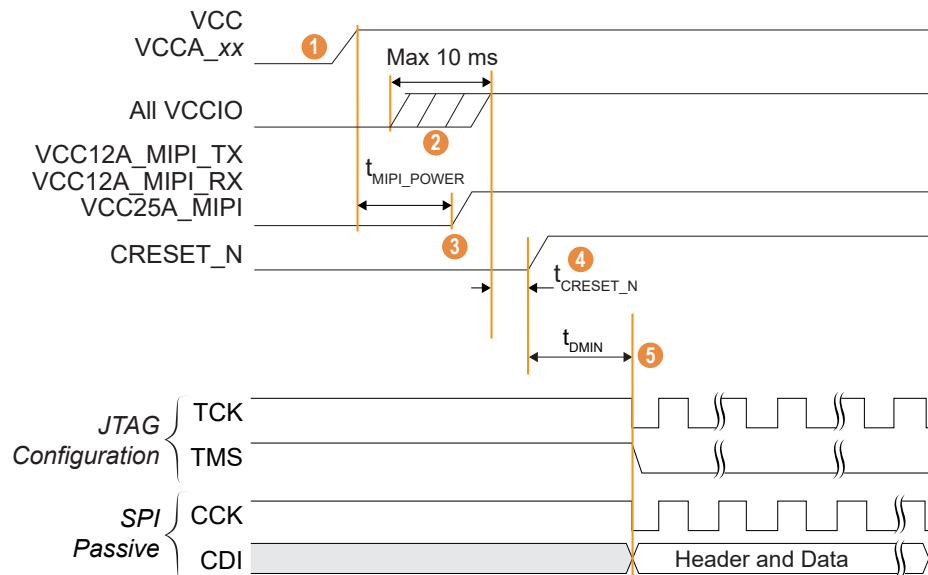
VCC
VCCA_*xx*
1
Max 10 ms
All VCCIO
2
$t_{MIPI\_POWER}$
VCC12A_MIPI_TX
VCC12A_MIPI_RX
VCC25A_MIPI
3
CRESET_N
4
$t_{CRESET\_N}$
$t_{DMIN}$
5
*JTAG Configuration*
TCK
TMS
*SPI Passive*
CCK
CDI
Header and Data